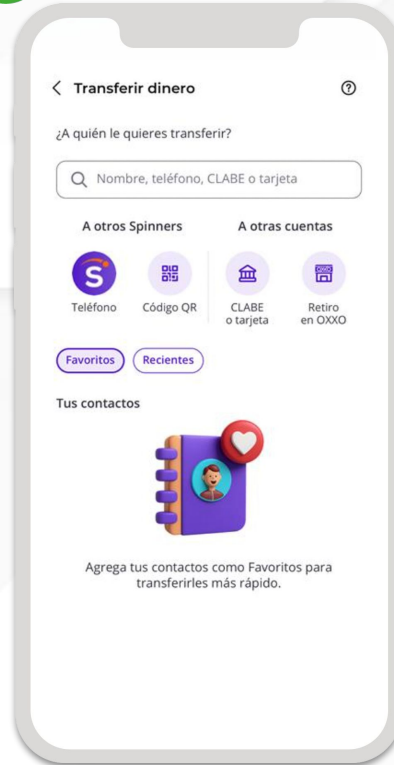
< Transferir dinero

?

¿A quién le quieres transferir?

Nombre, teléfono, CLABE o tarjeta

A otros Spinners

A otras cuentas

Teléfono

Código QR

CLABE o tarjeta

Retiro en OXXO

Favoritos

Recientes

Tus contactos

Agrega tus contactos como Favoritos para transferirles más rápido.